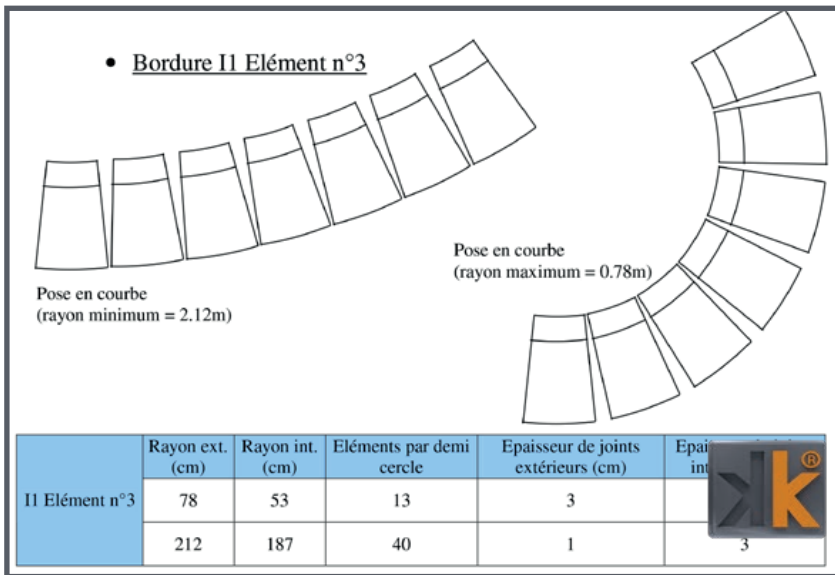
• Bordure I1 Elément n°3

Pose en courbe
(rayon minimum = 2.12m)

Pose en courbe
(rayon maximum = 0.78m)

| | Rayon ext. (cm) | Rayon int. (cm) | Eléments par demi cercle | Epaisseur de joints extérieurs (cm) | Epai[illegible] int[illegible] |
|---|---|---|---|---|---|
| I1 Elément n°3 | 78 | 53 | 13 | 3 | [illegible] |
| | 212 | 187 | 40 | 1 | 3 |

k®